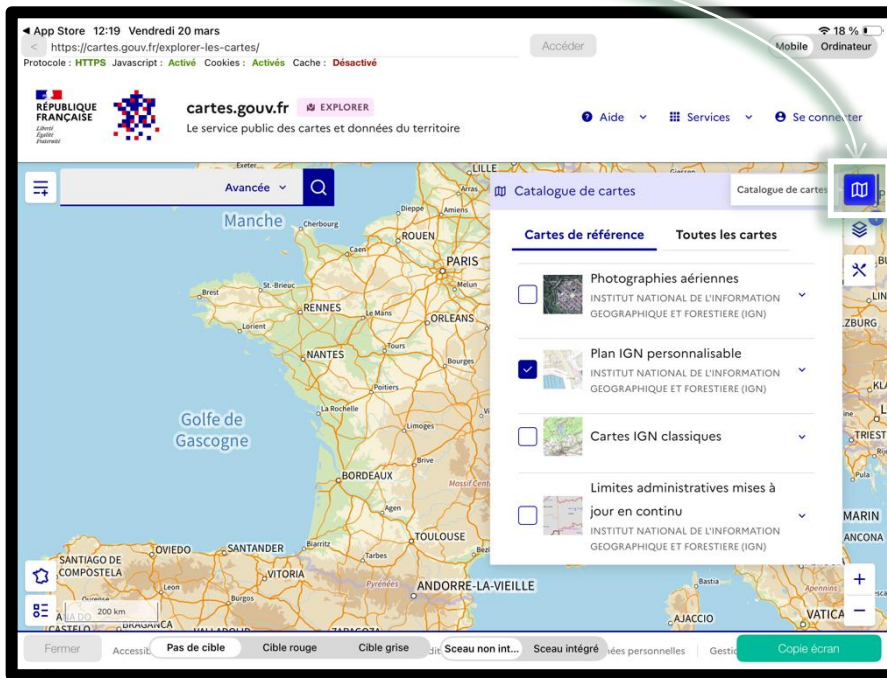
◀ App Store 12:19 Vendredi 20 mars
18 %
https://cartes.gouv.fr/explorer-les-cartes/
Accéder
Mobile Ordinateur
Protocole : HTTPS Javascript : Activé Cookies : Activés Cache : Désactivé

RÉPUBLIQUE FRANÇAISE
Liberté Égalité Fraternité

cartes.gouv.fr EXPLORER
Le service public des cartes et données du territoire

Aide Services Se connecter

Avancée

Catalogue de cartes
Catalogue de cartes

Cartes de référence Toutes les cartes

Photographies aériennes
INSTITUT NATIONAL DE L'INFORMATION GEOGRAPHIQUE ET FORESTIERE (IGN)

Plan IGN personnalisable
INSTITUT NATIONAL DE L'INFORMATION GEOGRAPHIQUE ET FORESTIERE (IGN)

Cartes IGN classiques

Limites administratives mises à jour en continu
INSTITUT NATIONAL DE L'INFORMATION GEOGRAPHIQUE ET FORESTIERE (IGN)

Manche
Cherbourg
Caen
Dieppe
Amiens
Arras
LILLE
ROUEN
PARIS
Melun
Brest
St-Brieuc
RENNES
Le Mans
Lorient
ORLEANS
Tours
NANTES
Bourges
Poitiers
La Rochelle
Limoges
Golfe de Gascogne
Brive
BORDEAUX
Agen
Massif Central
TOULOUSE
Biarritz
Tarbes
Pyrénées
ANDORRE-LA-VIEILLE
SANTIAGO DE COMPOSTELA
OVIEDO
SANTANDER
VITORIA
Leon
Burgos
ZARAGOZA
VALLADOLID
BRAGANCA
CASTELO
200 km
ZBURG
KLA
TRIEST
MARIN
ANCONA
Bastia
AJACCIO
VATICA
Apennins

Fermer
Accessib
Pas de cible
Cible rouge
Cible grise
Sceau non int...
Sceau intégré
nées personnelles
Gesti
Copie écran